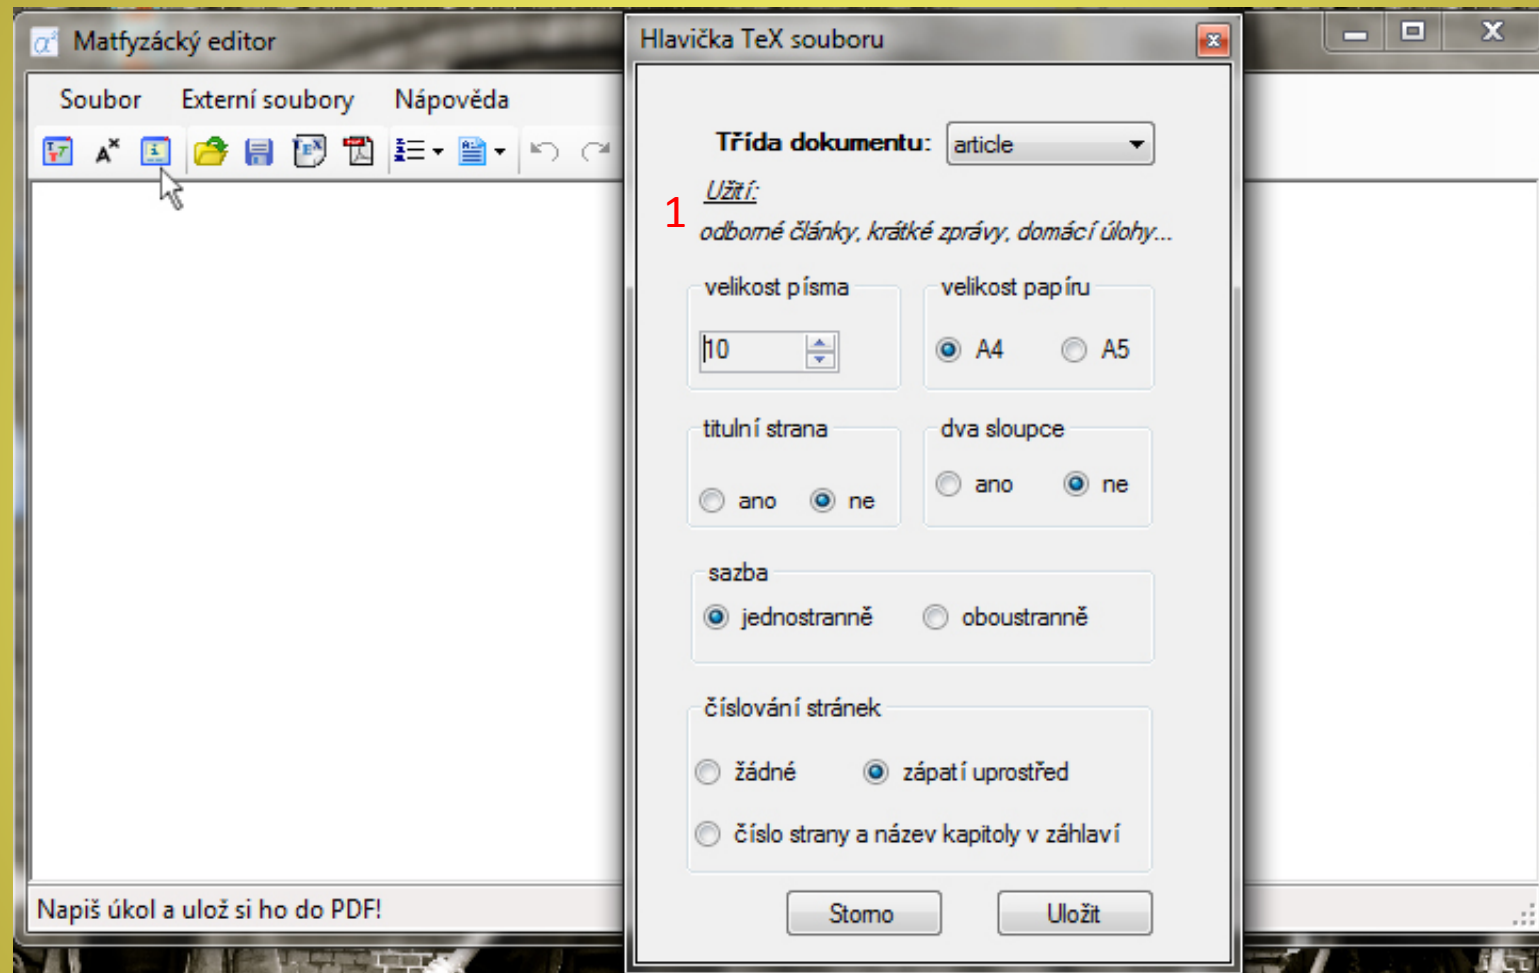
Matfyzácký editor

Soubor Externí soubory Nápověda

Hlavička TeX souboru

Třída dokumentu: article

Užití:

1

odborné články, krátké zprávy, domácí úlohy...

velikost písma

10

velikost papíru

A4 A5

titulní strana

ano ne

dva sloupce

ano ne

sazba

jednostranně oboustranně

číslování stránek

žádné zápatí uprostřed

číslo strany a název kapitoly v záhlaví

Storno Uložit

Napiš úkol a ulož si ho do PDF!